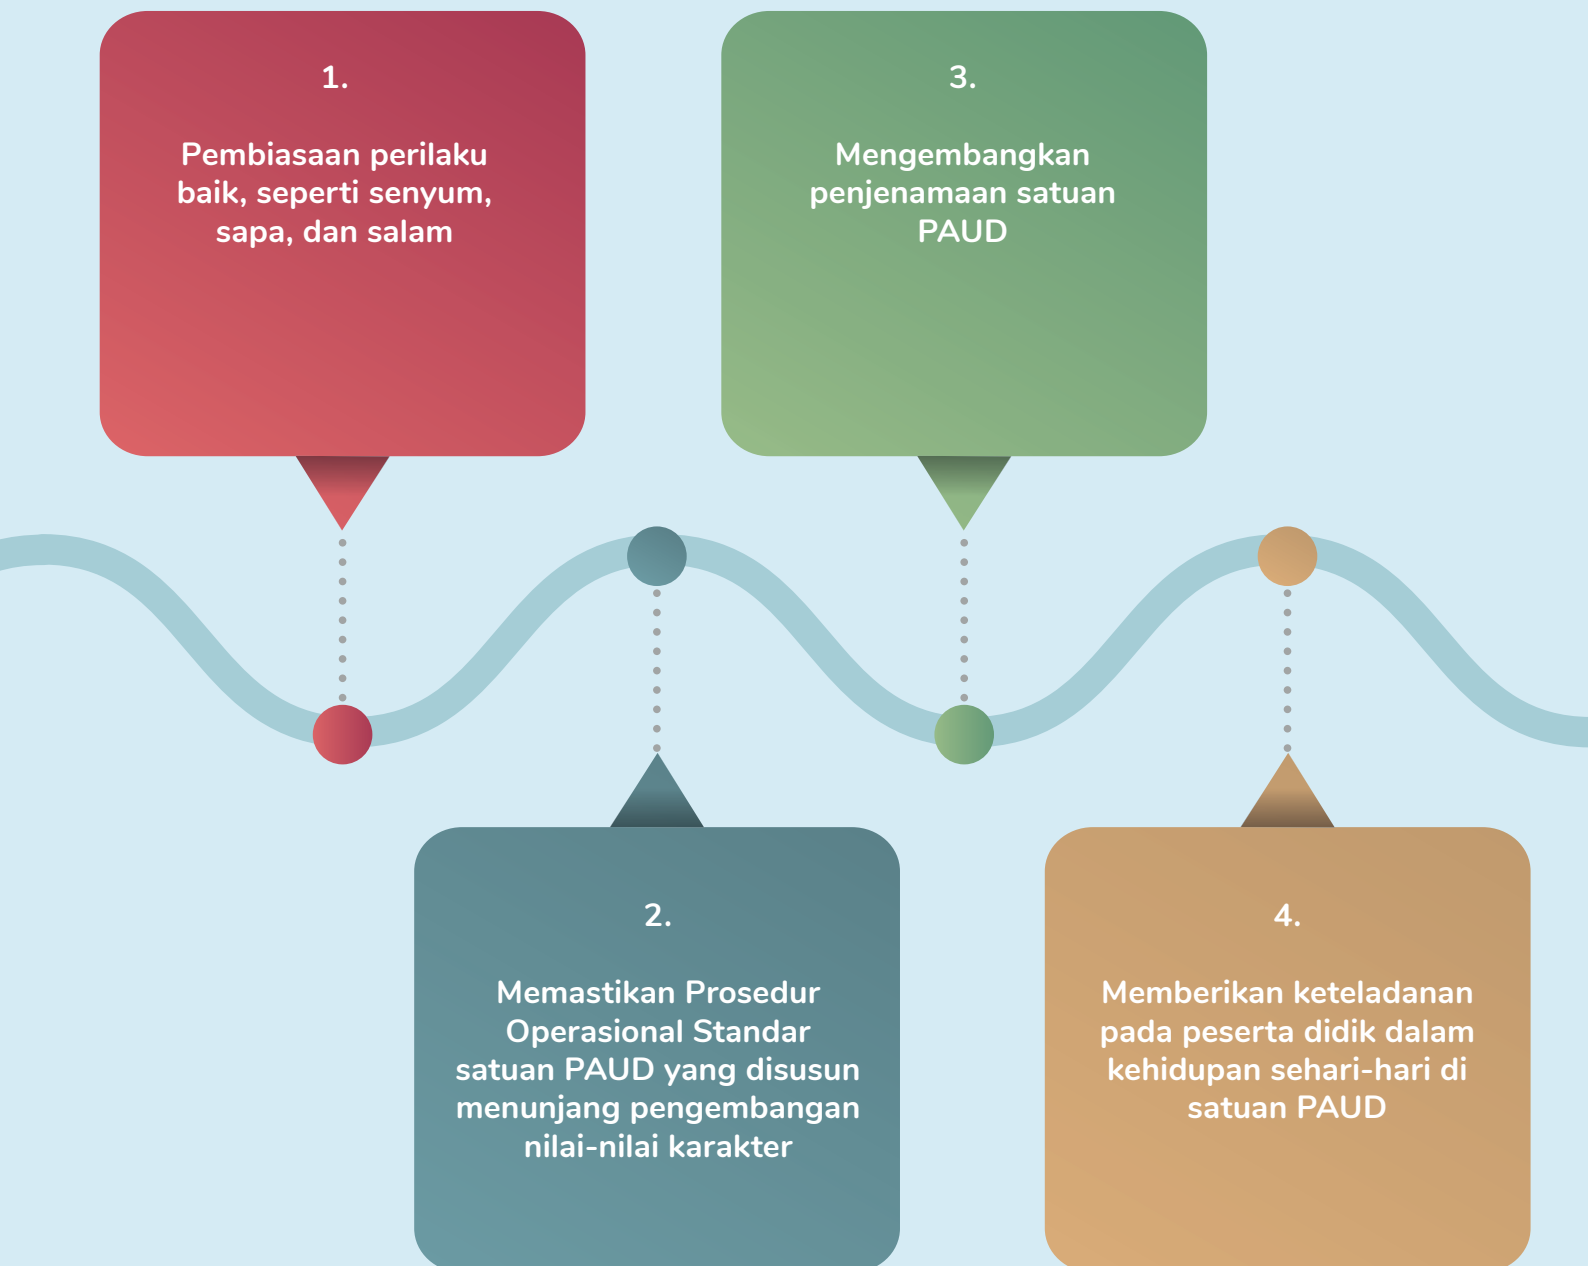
1.

Pembiasaan perilaku baik, seperti senyum, sapa, dan salam

2.

Memastikan Prosedur Operasional Standar satuan PAUD yang disusun menunjang pengembangan nilai-nilai karakter

3.

Mengembangkan penjenamaan satuan PAUD

4.

Memberikan keteladanan pada peserta didik dalam kehidupan sehari-hari di satuan PAUD